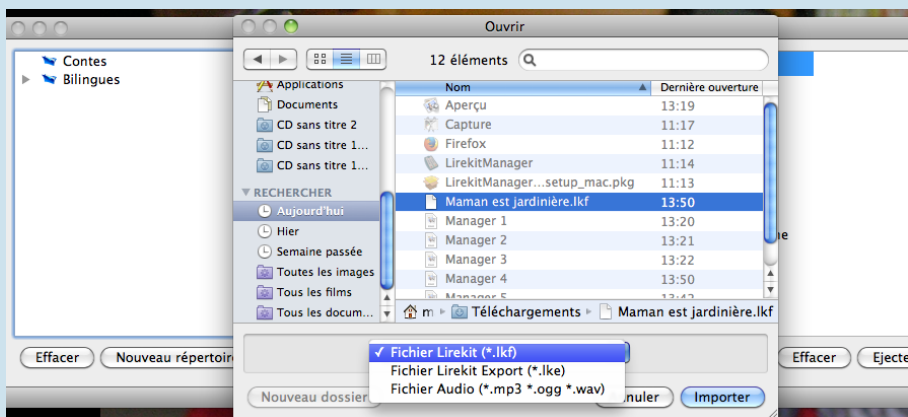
Contes
Bilingues

Ouvrir

12 éléments

Applications
Documents
CD sans titre 2
CD sans titre 1...
CD sans titre 1...
RECHERCHER
Aujourd'hui
Hier
Semaine passée
Toutes les images
Tous les films
Tous les docum...

| Nom | Dernière ouverture |
|---|---|
| Aperçu | 13:19 |
| Capture | 11:17 |
| Firefox | 11:12 |
| LirekitManager | 11:14 |
| LirekitManager...setup_mac.pkg | 11:13 |
| Maman est jardinière.lkf | 13:50 |
| Manager 1 | 13:20 |
| Manager 2 | 13:21 |
| Manager 3 | 13:22 |
| Manager 4 | 13:50 |
| Manager 5 | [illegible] |

m ▸ Téléchargements ▸ Maman est jardinière.lkf

✓ Fichier Lirekit (*.lkf)
Fichier Lirekit Export (*.lke)
Fichier Audio (*.mp3 *.ogg *.wav)

Nouveau dossier
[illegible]nuler
Importer

Effacer
Nouveau répertoire
Effacer
Ejecte